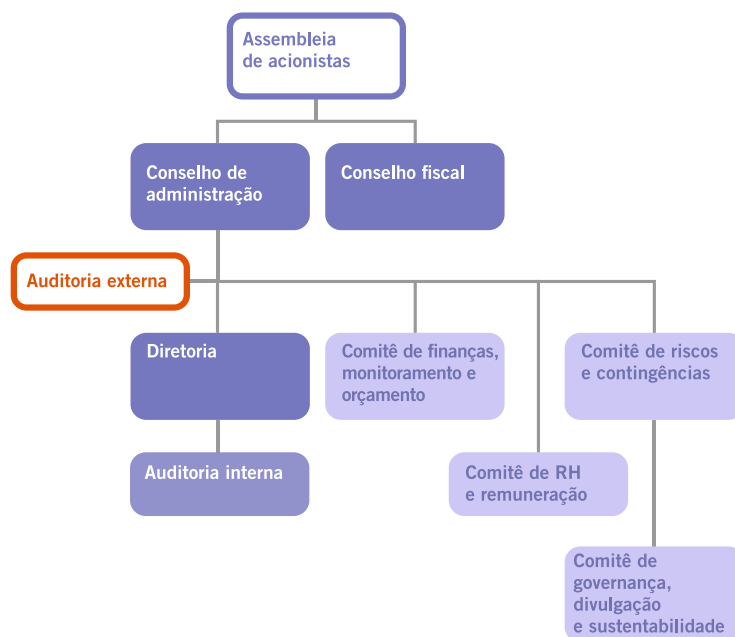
Assembleia de acionistas

Conselho de administração

Conselho fiscal

Auditoria externa

Diretoria

Comitê de finanças, monitoramento e orçamento

Comitê de riscos e contingências

Auditoria interna

Comitê de RH e remuneração

Comitê de governança, divulgação e sustentabilidade